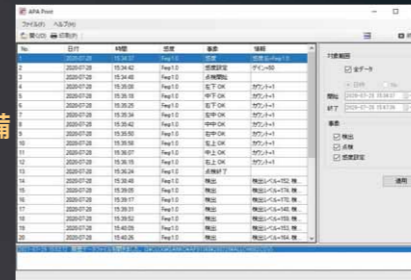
AIFA Point
ファイル(F) ヘルプ(H)
開く(O) 印刷(P)

| No. | 日付 | 時間 | 感度 | 事象 | 情報 |
|---|---|---|---|---|---|
| 1 | 2020-07-28 | 15:34:37 | Fwp1.0 | 感度 | 感度当→Fwp1.0 |
| 2 | 2020-07-28 | 15:34:40 | Fwp1.0 | 感度設定 | ゲイン=80 |
| 3 | 2020-07-28 | 15:34:42 | Fwp1.0 | 点検開始 | |
| 4 | 2020-07-28 | 15:35:08 | Fwp1.0 | 左下 OK | カウント=1 |
| 5 | 2020-07-28 | 15:35:16 | Fwp1.0 | 中下 OK | カウント=1 |
| 6 | 2020-07-28 | 15:35:25 | Fwp1.0 | 右下 OK | カウント=1 |
| 7 | 2020-07-28 | 15:35:34 | Fwp1.0 | 右中 OK | カウント=1 |
| 8 | 2020-07-28 | 15:35:42 | Fwp1.0 | 中中 OK | カウント=1 |
| 9 | 2020-07-28 | 15:35:50 | Fwp1.0 | 左上 OK | カウント=1 |
| 10 | 2020-07-28 | 15:35:58 | Fwp1.0 | 中上 OK | カウント=1 |
| 11 | 2020-07-28 | 15:36:06 | Fwp1.0 | 右上 OK | カウント=1 |
| 12 | 2020-07-28 | 15:36:24 | Fwp1.0 | 点検終了 | |
| 13 | 2020-07-28 | 15:38:48 | Fwp1.0 | 検出 | 検出レベル=152, 検... |
| 14 | 2020-07-28 | 15:39:05 | Fwp1.0 | 検出 | 検出レベル=174, 検... |
| 15 | 2020-07-28 | 15:39:17 | Fwp1.0 | 検出 | 検出レベル=176, 検... |
| 16 | 2020-07-28 | 15:39:31 | Fwp1.0 | 検出 | 検出レベル=153, 検... |
| 17 | 2020-07-28 | 15:39:52 | Fwp1.0 | 検出 | 検出レベル=153, 検... |
| 18 | 2020-07-28 | 15:40:09 | Fwp1.0 | 検出 | 検出レベル=159, 検... |
| 19 | 2020-07-28 | 15:40:25 | Fwp1.0 | 検出 | 検出レベル=164, 検... |

対象範囲
全データ
開始 2020-07-28 15:34:37
終了 2020-07-28 15:47:36
事象
検出
点検
感度設定
適用